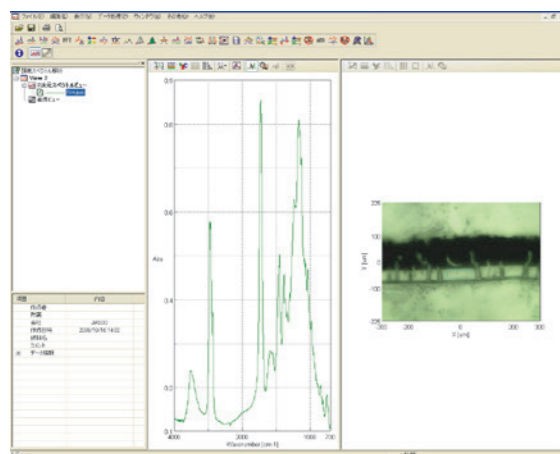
ファイル(F) 編集(E) 表示(V) データ処理(P) ウィンドウ(W) 測定(M) ヘルプ(H)

View 1
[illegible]スペクトル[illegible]ビュー
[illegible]

項目 内容
作成者
測定
会社 JASCO
作成日時 2006/10/16 14:02
試料名
コメント
データ情報

0.8
0.6
0.4
0.2
0.1
Abs
4000
2000
1000 700
Wavenumber [cm-1]

200
100
0
-100
-200
Y [um]
-300 -200 0 200 300
X [um]